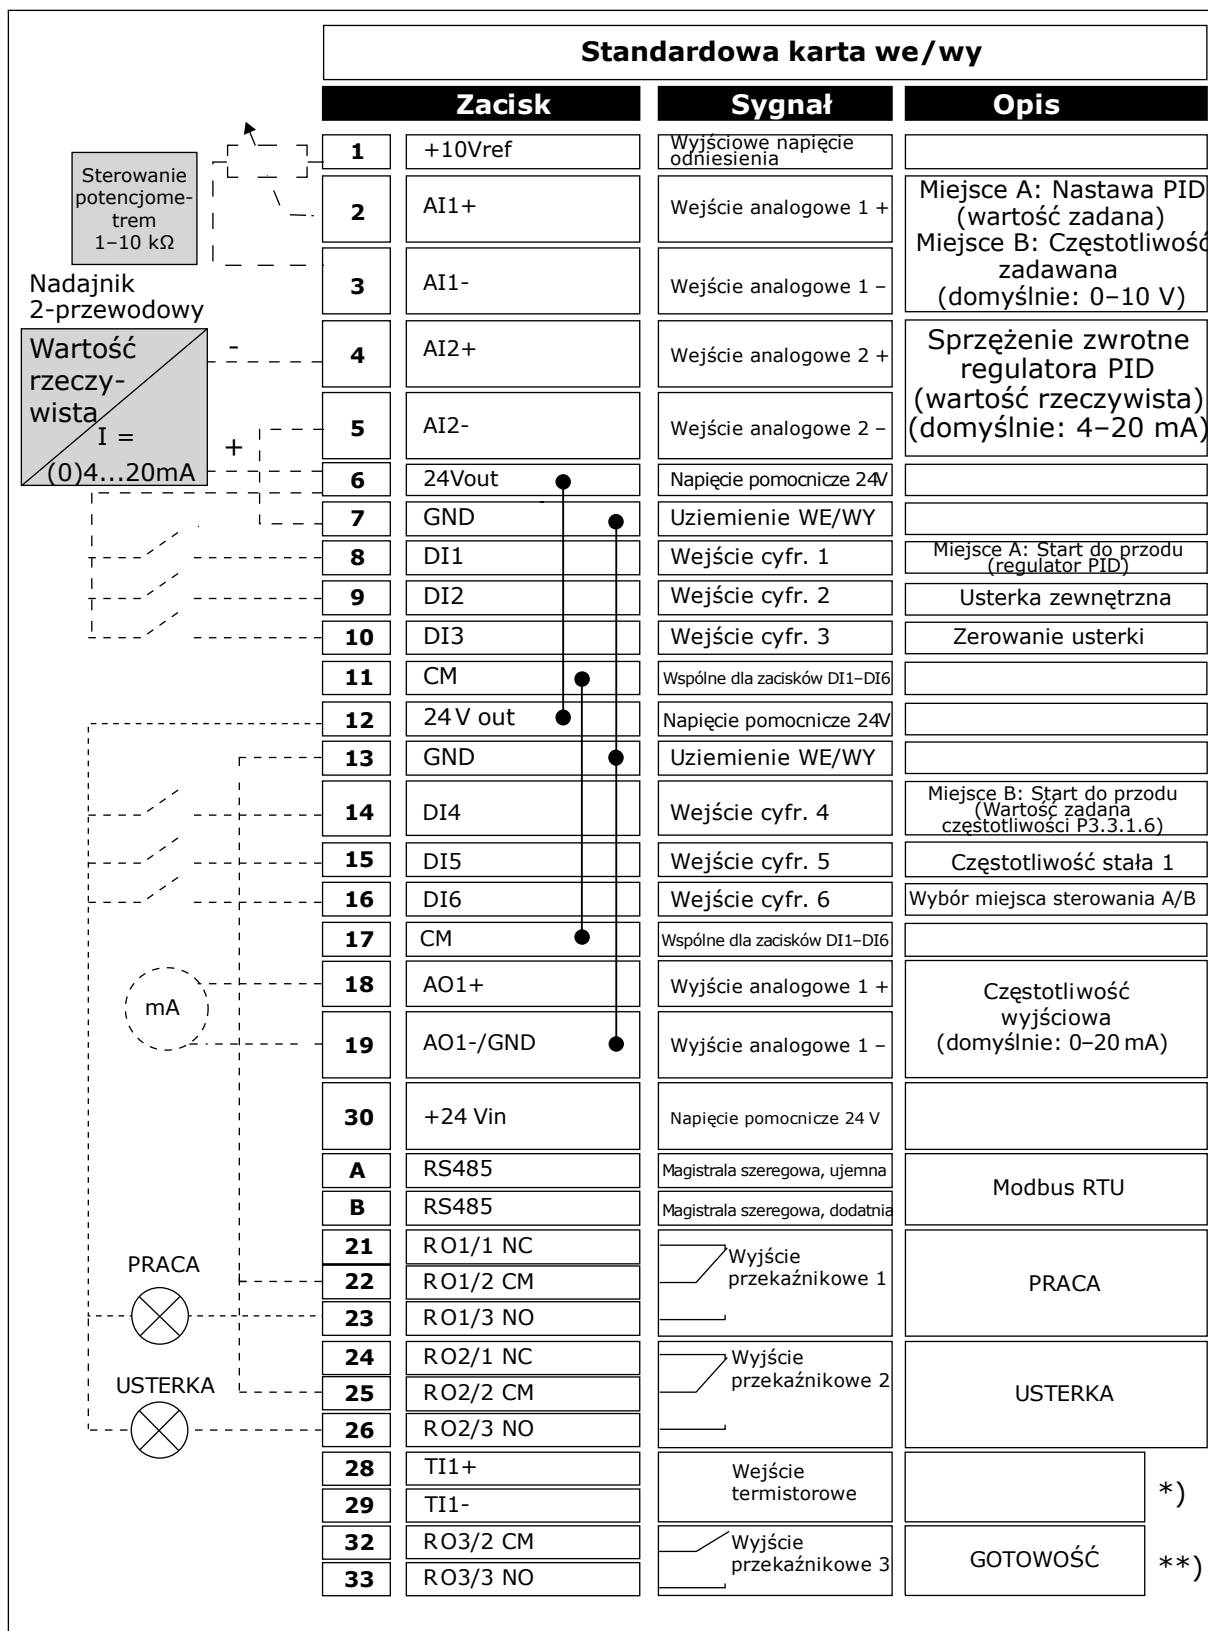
Standardowa karta we/wy

Sterowanie potencjometrem 1–10 kΩ

Nadajnik 2-przewodowy

Wartość rzeczywista I = (0)4...20mA

-

+

| Zacisk | | Sygnał | Opis |
|---|---|---|---|
| 1 | +10Vref | Wyjściowe napięcie odniesienia | |
| 2 | AI1+ | Wejście analogowe 1 + | Miejsce A: Nastawa PID (wartość zadana) Miejsce B: Częstotliwość zadawana (domyślnie: 0–10 V) |
| 3 | AI1- | Wejście analogowe 1 – | |
| 4 | AI2+ | Wejście analogowe 2 + | Sprzężenie zwrotne regulatora PID (wartość rzeczywista) (domyślnie: 4–20 mA) |
| 5 | AI2- | Wejście analogowe 2 – | |
| 6 | 24Vout | Napięcie pomocnicze 24V | |
| 7 | GND | Uziemienie WE/WY | |
| 8 | DI1 | Wejście cyfr. 1 | Miejsce A: Start do przodu (regulator PID) |
| 9 | DI2 | Wejście cyfr. 2 | Usterka zewnętrzna |
| 10 | DI3 | Wejście cyfr. 3 | Zerowanie usterki |
| 11 | CM | Wspólne dla zacisków DI1–DI6 | |
| 12 | 24 V out | Napięcie pomocnicze 24V | |
| 13 | GND | Uziemienie WE/WY | |
| 14 | DI4 | Wejście cyfr. 4 | Miejsce B: Start do przodu (Wartość zadana częstotliwości P3.3.1.6) |
| 15 | DI5 | Wejście cyfr. 5 | Częstotliwość stała 1 |
| 16 | DI6 | Wejście cyfr. 6 | Wybór miejsca sterowania A/B |
| 17 | CM | Wspólne dla zacisków DI1–DI6 | |
| 18 | AO1+ | Wyjście analogowe 1 + | Częstotliwość wyjściowa (domyślnie: 0–20 mA) |
| 19 | AO1-/GND | Wyjście analogowe 1 – | |
| 30 | +24 Vin | Napięcie pomocnicze 24 V | |
| A | RS485 | Magistrala szeregowa, ujemna | Modbus RTU |
| B | RS485 | Magistrala szeregowa, dodatnia | |
| 21 | RO1/1 NC | Wyjście przekaźnikowe 1 | PRACA |
| 22 | RO1/2 CM | | |
| 23 | RO1/3 NO | | |
| 24 | RO2/1 NC | Wyjście przekaźnikowe 2 | USTERKA |
| 25 | RO2/2 CM | | |
| 26 | RO2/3 NO | | |
| 28 | TI1+ | Wejście termistorowe | *) |
| 29 | TI1- | | |
| 32 | RO3/2 CM | Wyjście przekaźnikowe 3 | GOTOWOŚĆ **) |
| 33 | RO3/3 NO | | |

mA

PRACA

USTERKA